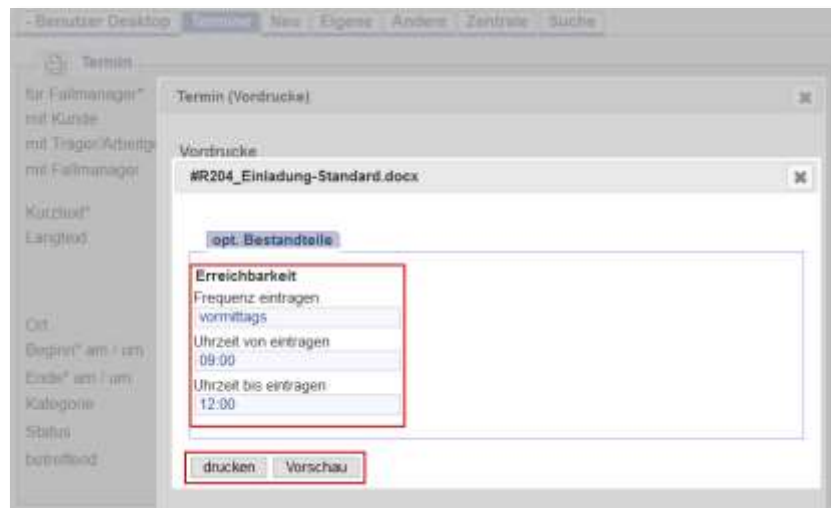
- Benutzer Desktop | Termine | Neu | Eigene | Andere | Zentrale | Suche

Termin

für Fallmanager*
mit Kunde
mit Träger/Arbeitg
mit Fallmanager

Kurztext*
Langtext

Ort
Beginn* am / um
Ende* am / um
Kategorie
Status
betreffend

Termin (Vordrucke)

Vordrucke

#R204_Einladung-Standard.docx

opt. Bestandteile

Erreichbarkeit
Frequenz eintragen
vormittags
Uhrzeit von eintragen
09:00
Uhrzeit bis eintragen
12:00

drucken
Vorschau